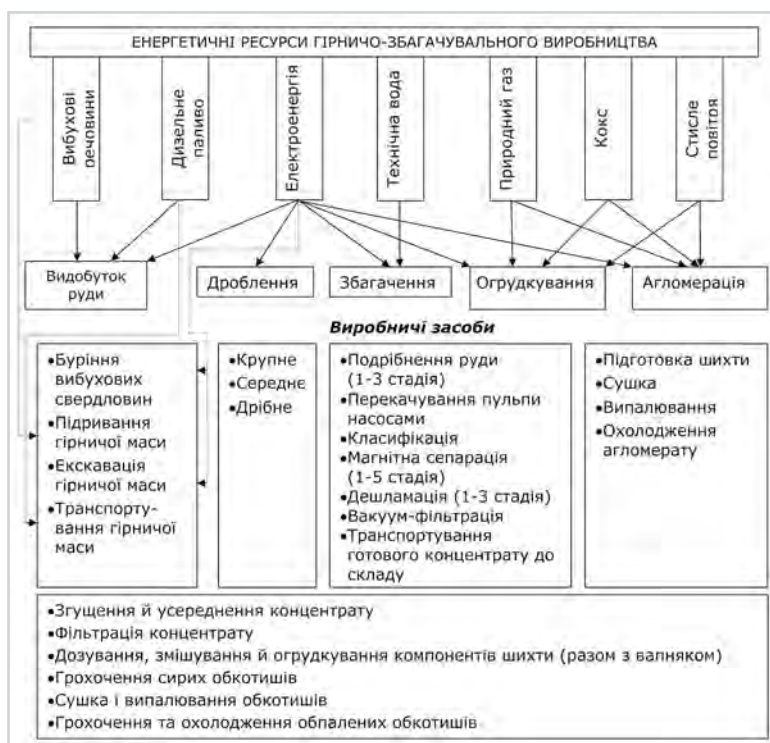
ЕНЕРГЕТИЧНІ РЕСУРСИ ГІРНИЧО-ЗБАГАЧУВАЛЬНОГО ВИРОБНИЦТВА

Вибухові речовини

Дизельне паливо

Електроенергія

Технічна вода

Природний газ

Кокс

Стисле повітря

Видобуток руди

Дроблення

Збагачення

Огрудкування

Агломерація

Виробничі засоби

•Буріння вибухових свердловин
•Підривання гірничої маси
•Екскавація гірничої маси
•Транспортування гірничої маси

•Крупне
•Середнє
•Дрібне

•Подрібнення руди (1-3 стадія)
•Перекачування пульпи насосами
•Класифікація
•Магнітна сепарація (1-5 стадія)
•Дешламація (1-3 стадія)
•Вакуум-фільтрація
•Транспортування готового концентрату до складу

•Підготовка шихти
•Сушка
•Випалювання
•Охолодження агломерату

•Згущення й усереднення концентрату
•Фільтрація концентрату
•Дозування, змішування й огрудкування компонентів шихти (разом з валняком)
•Грохочення сирих обкотишів
•Сушка і випалювання обкотишів
•Грохочення та охолодження обпалених обкотишів